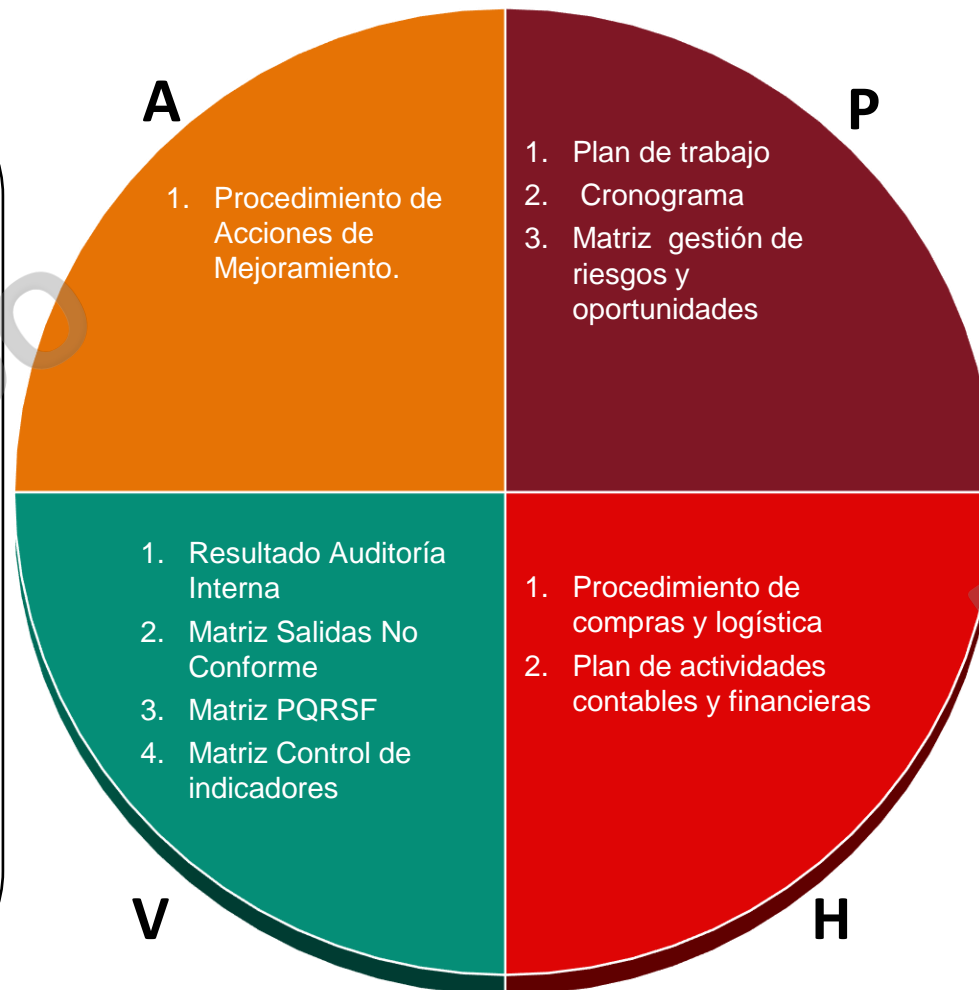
A

1. Procedimiento de Acciones de Mejoramiento.

P

1. Plan de trabajo
2. Cronograma
3. Matriz gestión de riesgos y oportunidades

1. Resultado Auditoría Interna
2. Matriz Salidas No Conforme
3. Matriz PQRSF
4. Matriz Control de indicadores

V

1. Procedimiento de compras y logística
2. Plan de actividades contables y financieras

H